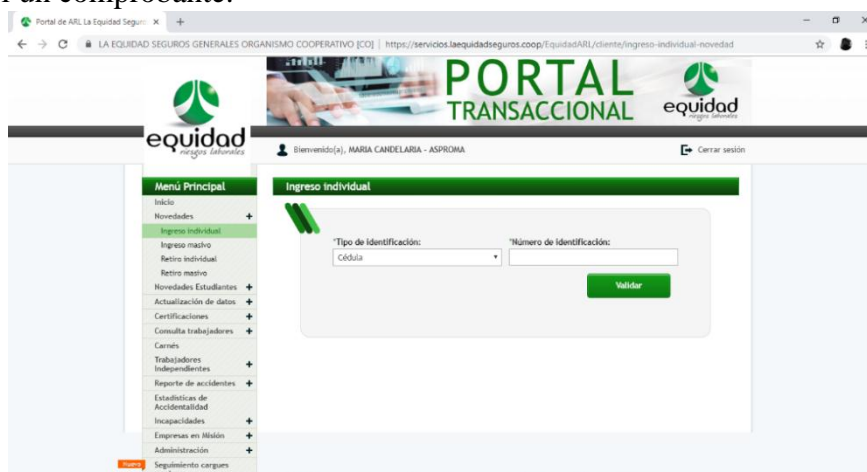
Fun comprobante.

Portal de ARL La Equidad Seguro ×  +

LA EQUIDAD SEGUROS GENERALES ORGANISMO COOPERATIVO [CO] | https://servicios.laequidadseguros.coop/EquidadARL/cliente/ingreso-individual-novedad

PORTAL TRANSACCIONAL

equidad seguros laborales

equidad riesgos laborales

Bienvenido(a), MARIA CANDELARIA - ASPROMA

Cerrar sesión

Menú Principal
Inicio
Novedades +
Ingreso individual
Ingreso masivo
Retiro individual
Retiro masivo
Novedades Estudiantes +
Actualización de datos +
Certificaciones +
Consulta trabajadores +
Carnés
Trabajadores Independientes +
Reporte de accidentes +
Estadísticas de Accidentalidad
Incapacidades +
Empresas en Misión +
Administración +
Nuevo Seguimiento cargues

Ingreso individual

*Tipo de identificación:
Cédula

*Número de identificación:

Validar